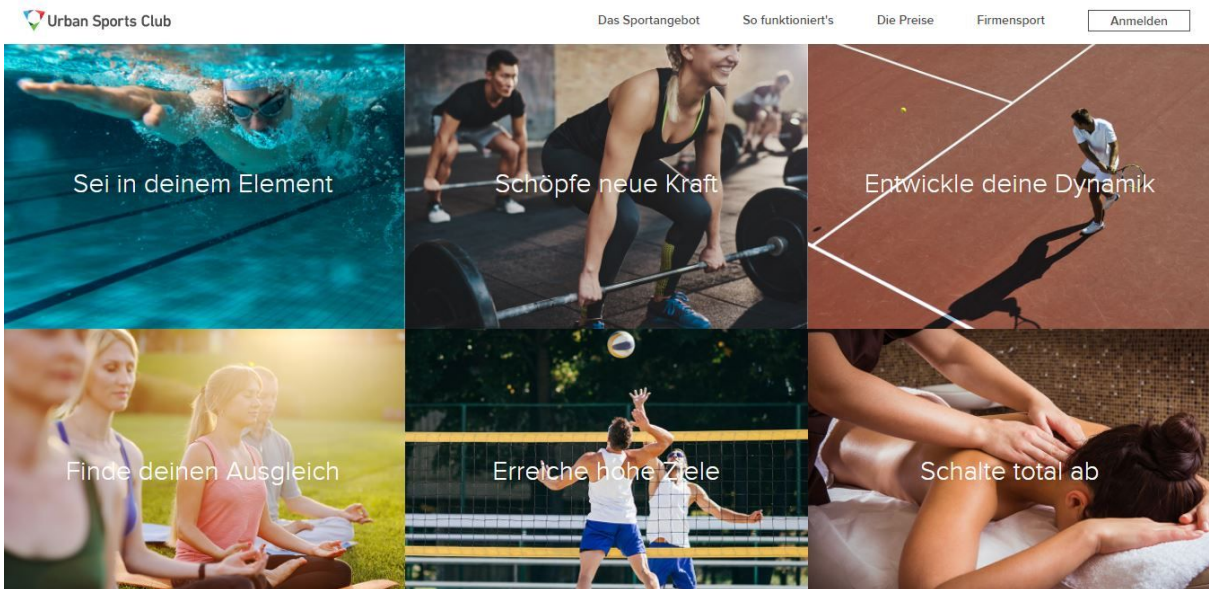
Urban Sports Club

Das Sportangebot So funktioniert's Die Preise Firmensport Anmelden

Sei in deinem Element

Schöpfe neue Kraft

Entwickle deine Dynamik

Finde deinen Ausgleich

Erreiche hohe Ziele

Schalte total ab